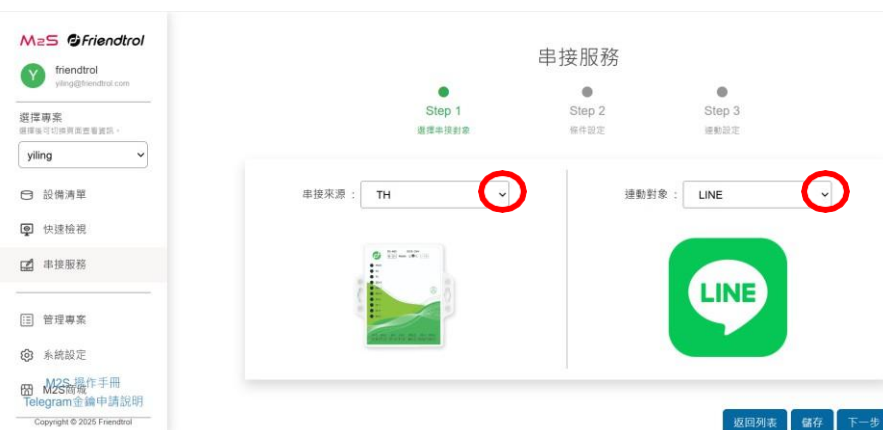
M2S Friendtrol
Y friendtrol
yiling@friendtrol.com

選擇專案
選擇後可切換頁面查看資訊。
yiling

設備清單
快速檢視
串接服務
管理專案
系統設定
M2S商場
M2S 操作手冊
Telegram金鑰申請說明
Copyright © 2025 Friendtrol

串接服務

Step 1
選擇串接對象
Step 2
條件設定
Step 3
連動設定

串接來源： TH
連動對象： LINE

LINE

返回列表 儲存 下一步